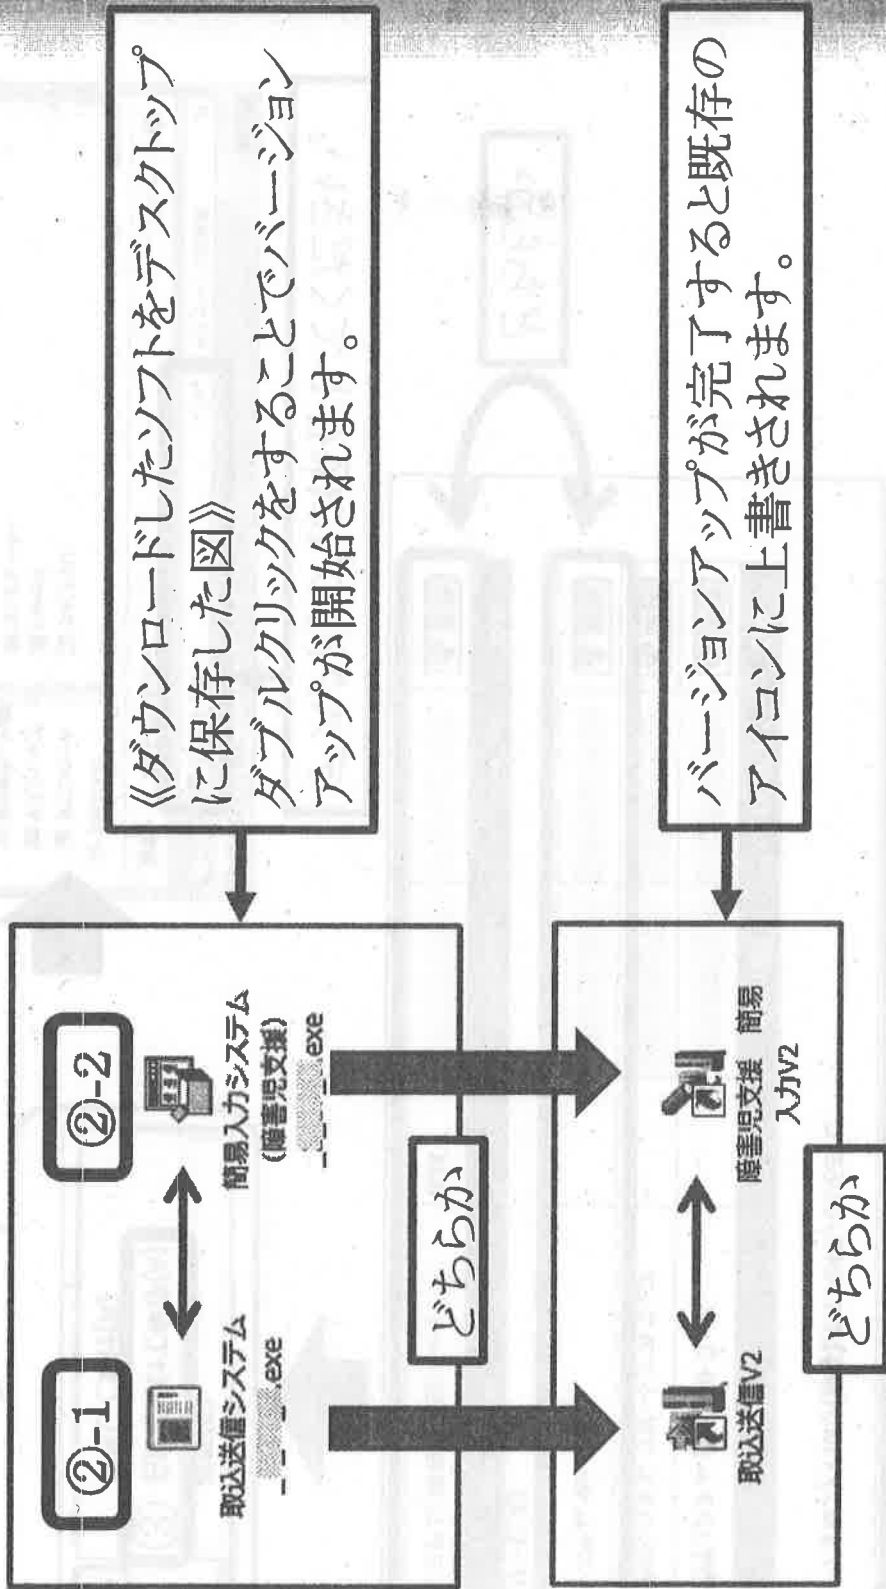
《ダウンロードしたソフトをデスクトップに保存した図》
ダブルクリックをすることでバージョンアップが開始されます。

バージョンアップが完了すると既存のアイコンに上書きされます。

②-1

取込送信システム
_ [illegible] .exe

②-2

簡易入力システム
(障害児支援)
_ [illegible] .exe

どちらか

取込送信V2

障害児支援 簡易入力V2

どちらか